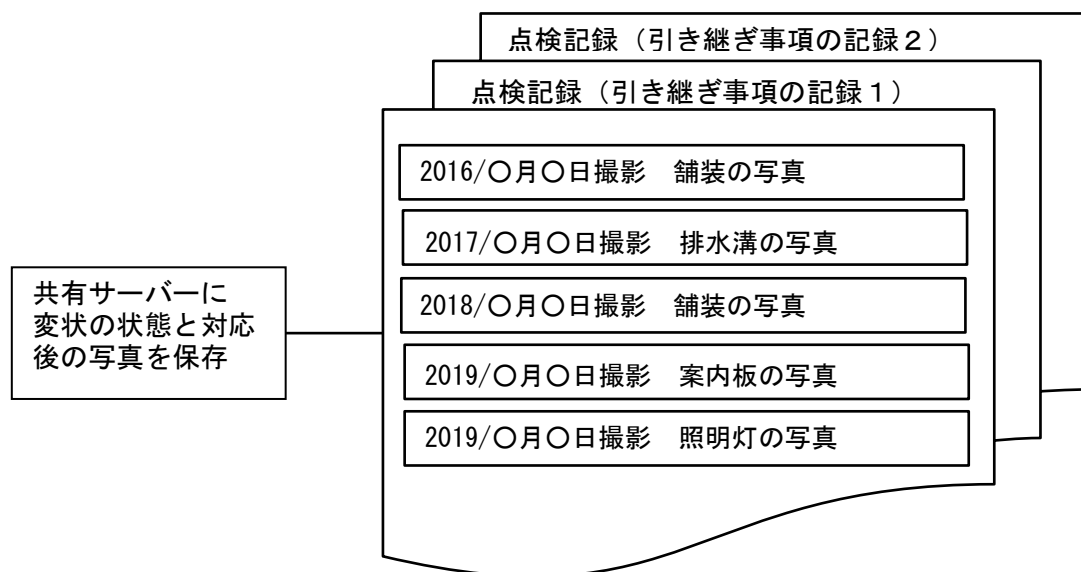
点検記録（引き継ぎ事項の記録２）

点検記録（引き継ぎ事項の記録１）

2016/〇月〇日撮影　舗装の写真

2017/〇月〇日撮影　排水溝の写真

2018/〇月〇日撮影　舗装の写真

2019/〇月〇日撮影　案内板の写真

2019/〇月〇日撮影　照明灯の写真

共有サーバーに変状の状態と対応後の写真を保存